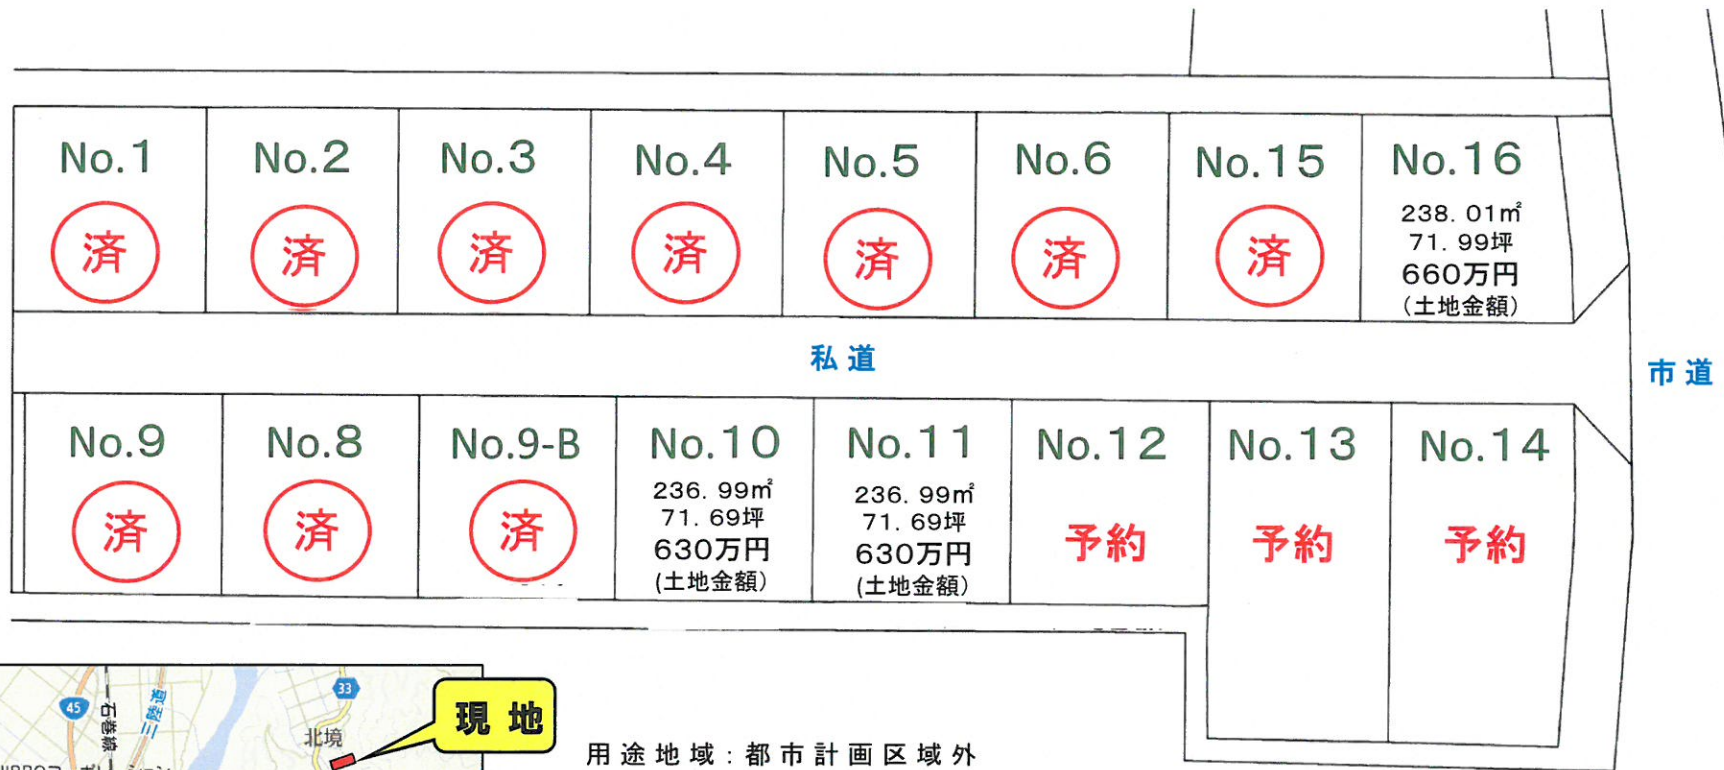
No.1 済

No.2 済

No.3 済

No.4 済

No.5 済

No.6 済

No.15 済

No.16
238. 01㎡
71. 99坪
660万円
(土地金額)

私道

市道

No.9 済

No.8 済

No.9-B 済

No.10
236. 99㎡
71. 69坪
630万円
(土地金額)

No.11
236. 99㎡
71. 69坪
630万円
(土地金額)

No.12 予約

No.13 予約

No.14 予約

45
石巻線
33
北境
現 地

用途地域：都市計画区域外